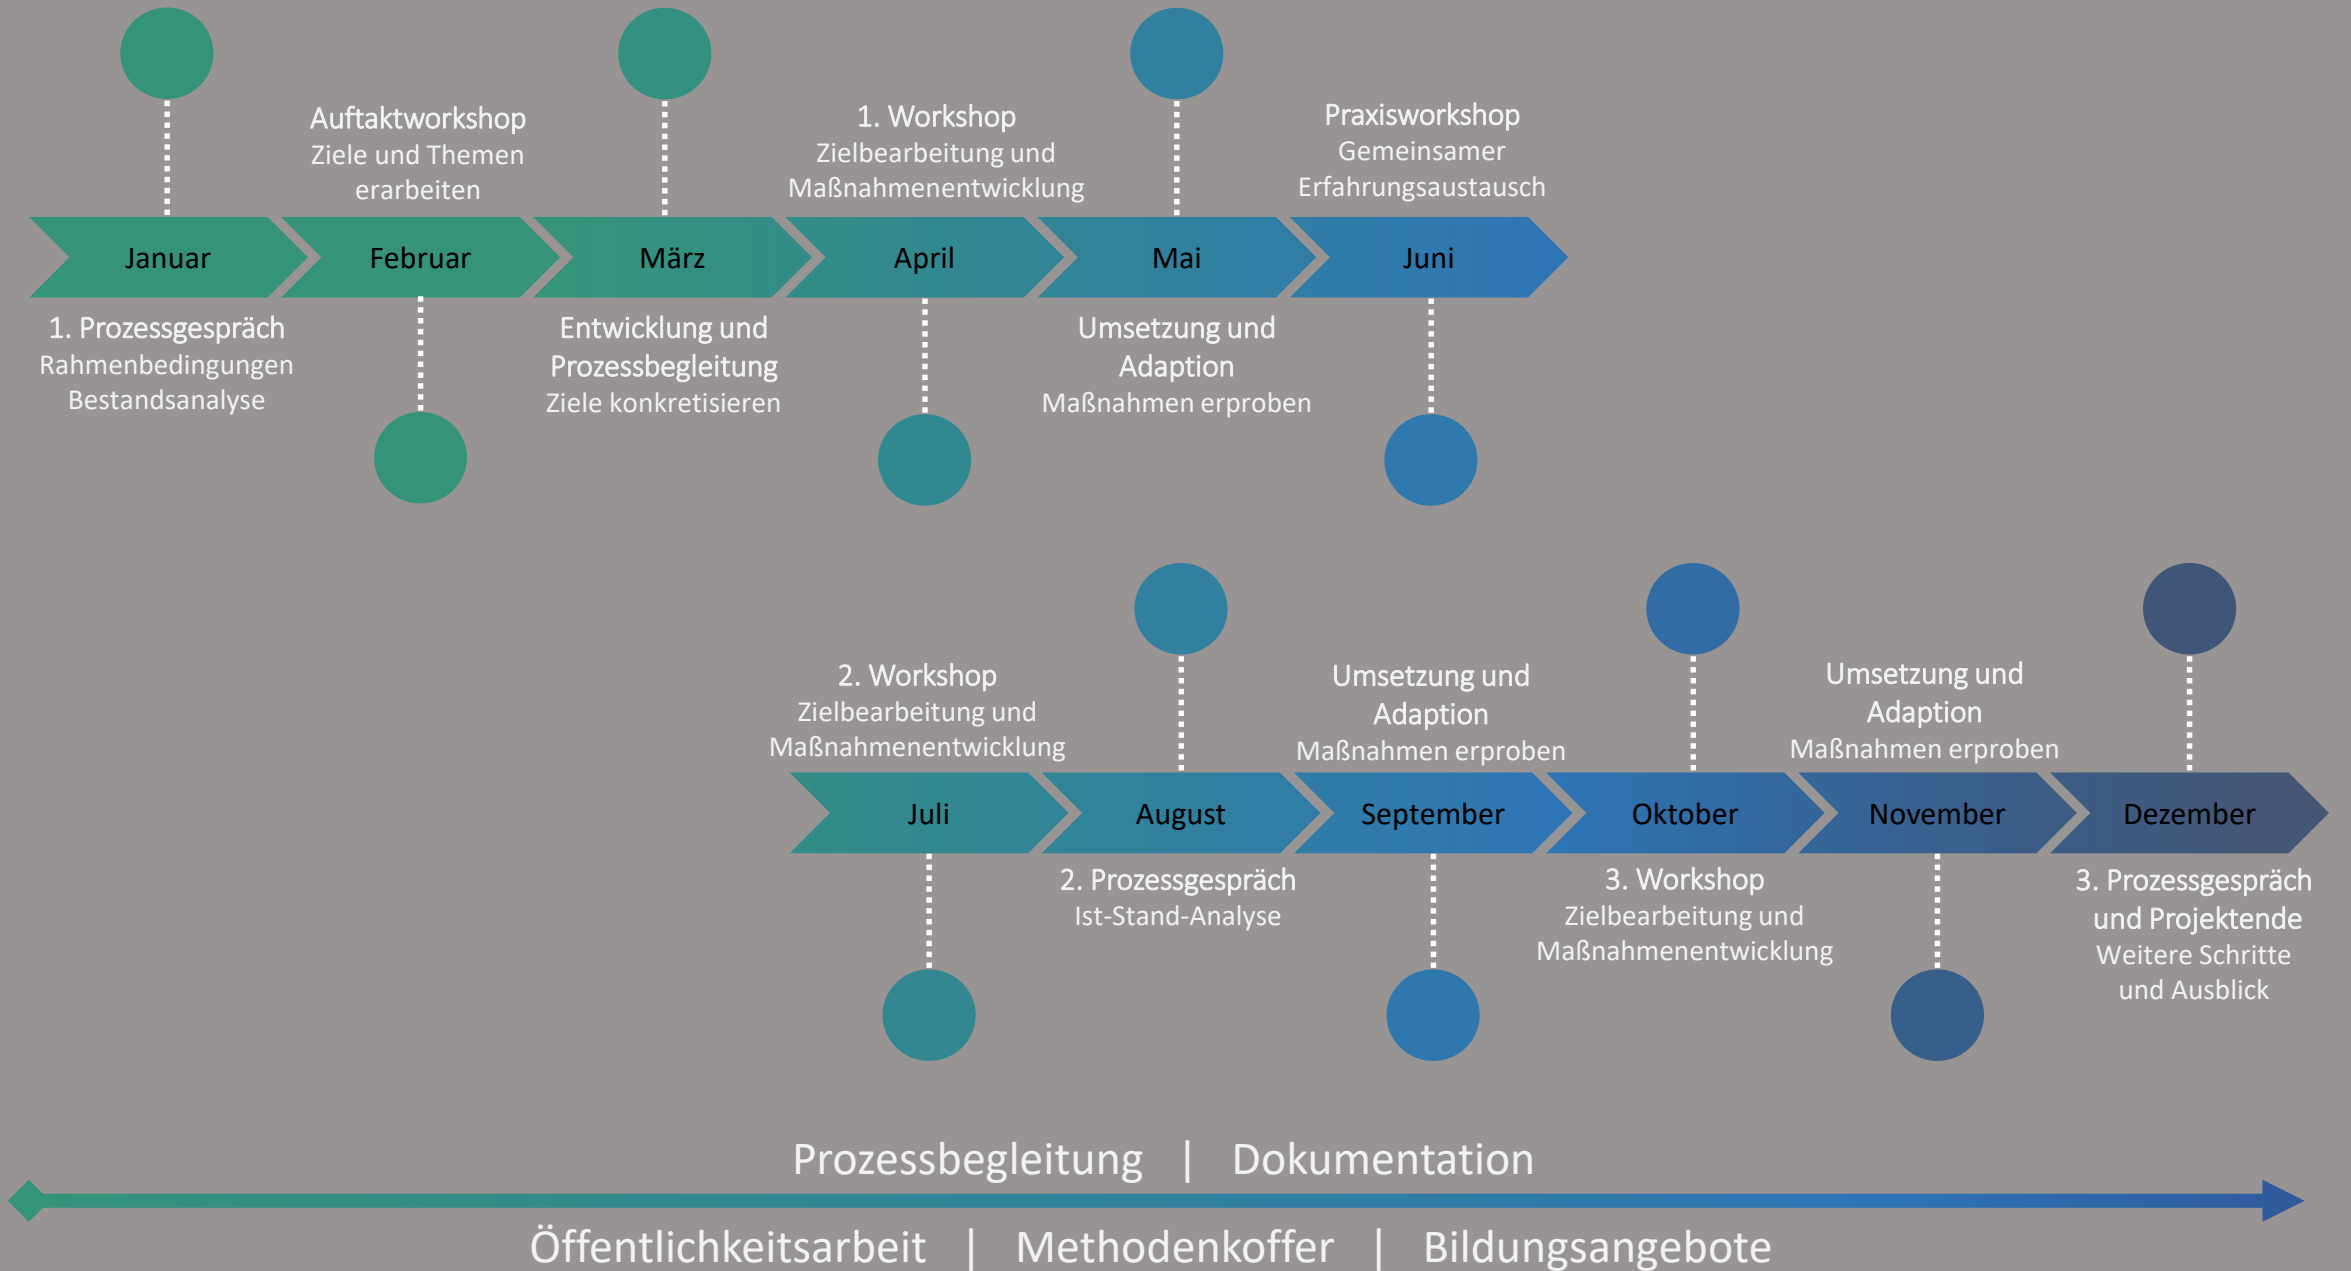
Auftaktworkshop
Ziele und Themen erarbeiten

1. Workshop
Zielbearbeitung und Maßnahmenentwicklung

Praxisworkshop
Gemeinsamer Erfahrungsaustausch

Januar
Februar
März
April
Mai
Juni

1. Prozessgespräch
Rahmenbedingungen Bestandsanalyse

Entwicklung und Prozessbegleitung
Ziele konkretisieren

Umsetzung und Adaption
Maßnahmen erproben

2. Workshop
Zielbearbeitung und Maßnahmenentwicklung

Umsetzung und Adaption
Maßnahmen erproben

Umsetzung und Adaption
Maßnahmen erproben

Juli
August
September
Oktober
November
Dezember

2. Prozessgespräch
Ist-Stand-Analyse

3. Workshop
Zielbearbeitung und Maßnahmenentwicklung

3. Prozessgespräch und Projektende
Weitere Schritte und Ausblick

Prozessbegleitung | Dokumentation

Öffentlichkeitsarbeit | Methodenkoffer | Bildungsangebote